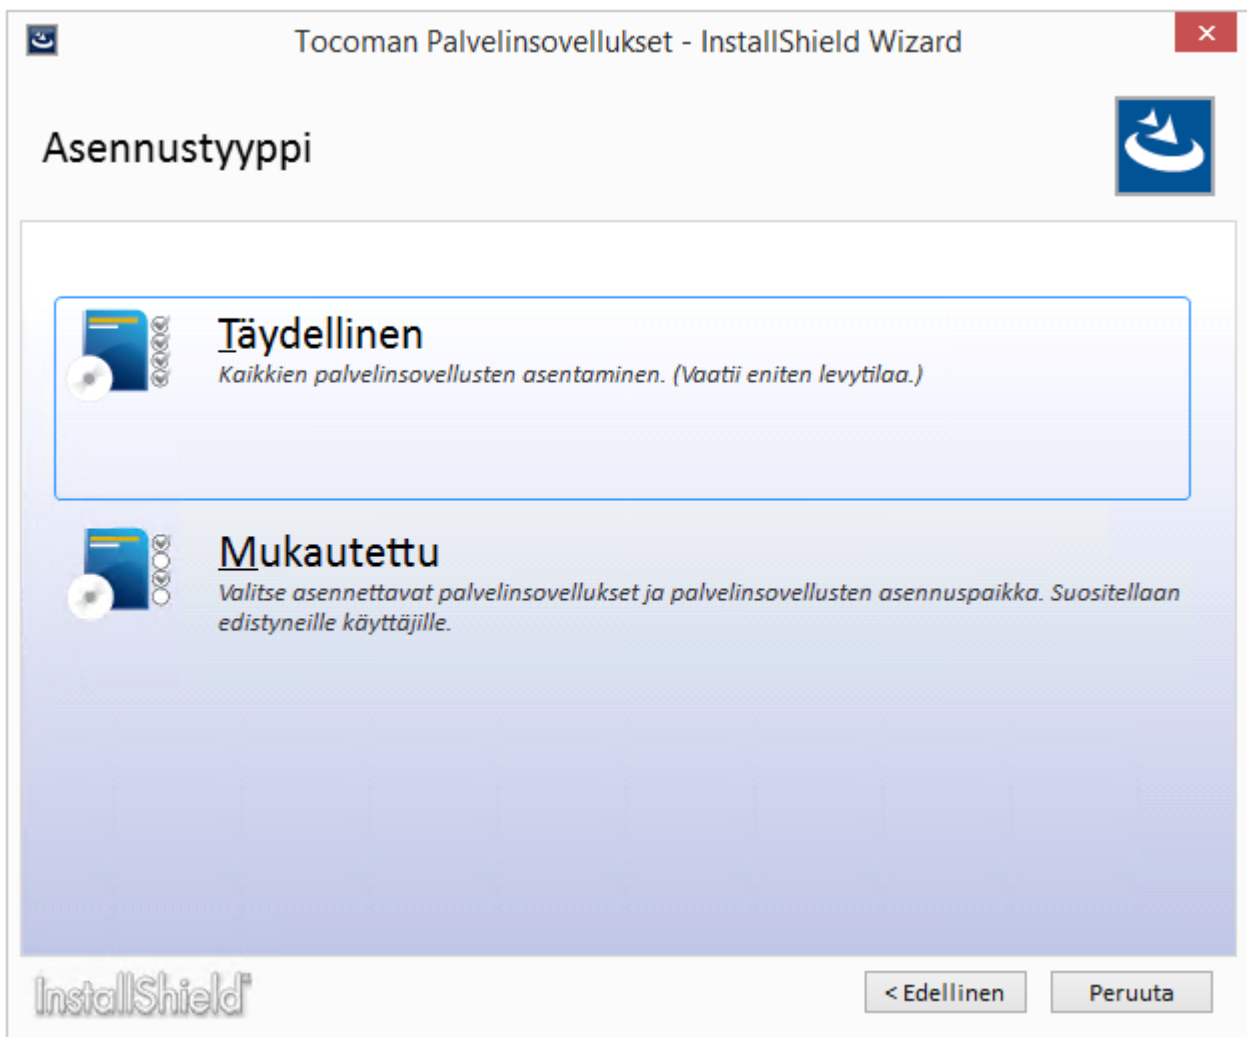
Tocoman Palvelinsovellukset - InstallShield Wizard

Asennustyyppi

Täydellinen
Kaikkien palvelinsovellusten asentaminen. (Vaatii eniten levytilaa.)

Mukautettu
Valitse asennettavat palvelinsovellukset ja palvelinsovellusten asennuspaikka. Suositellaan edistyneille käyttäjille.

InstallShield

< Edellinen

Peruuta